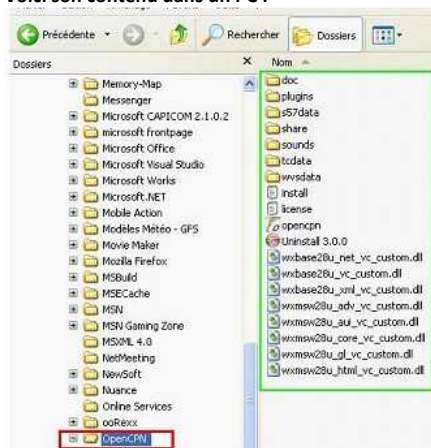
Précédente · Rechercher Dossiers

Dossiers
Nom

Memory-Map
Messenger
Microsoft CAPICOM 2.1.0.2
microsoft frontpage
Microsoft Office
Microsoft Visual Studio
Microsoft Works
Microsoft.NET
Mobile Action
Modèles Météo - GFS
Movie Maker
Mozilla Firefox
MSBuild
MSECache
MSN
MSN Gaming Zone
MSN 4.0
NetMeeting
Newsoft
Nuance
Online Services
ooRexx

plugins
sys7data
share
sounds
stedata
swvsdata
install
license
opencpn
uninstall 3.0.0
wxbase28u_net_vc_custom.dll
wxbase28u_vc_custom.dll
wxbase28u_xml_vc_custom.dll
wxmsw28u_adv_vc_custom.dll
wxmsw28u_aui_vc_custom.dll
wxmsw28u_core_vc_custom.dll
wxmsw28u_gl_vc_custom.dll
wxmsw28u_html_vc_custom.dll

OpenCPN